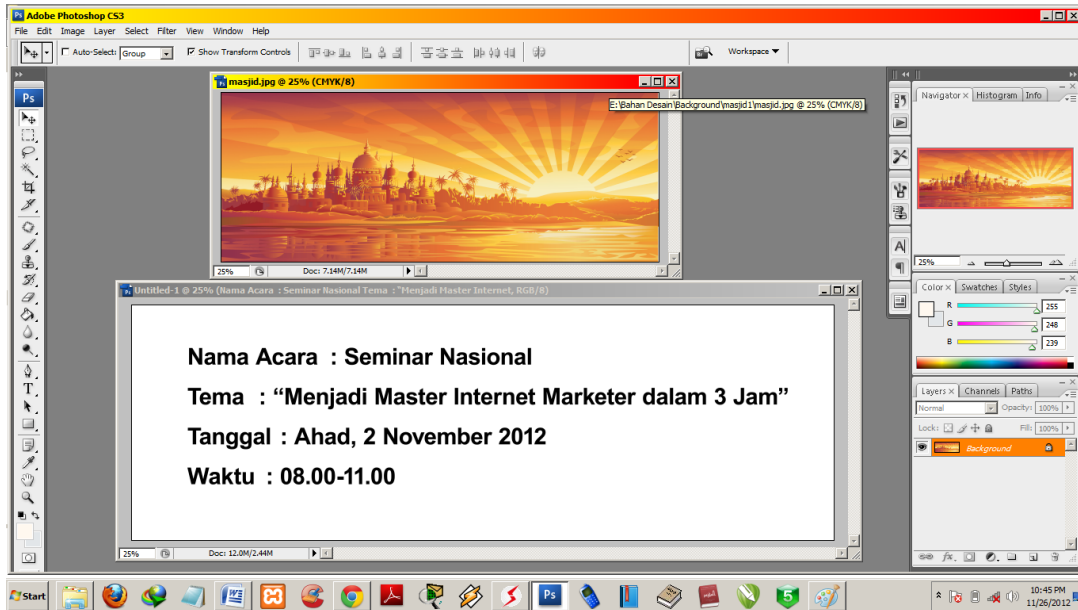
Adobe Photoshop CS3

File Edit Image Layer Select Filter View Window Help

Auto-Select: Group Show Transform Controls

Workspace

masjid.jpg @ 25% (CMYK/8)

E:\Bahan Desain\Background\masjid1\masjid.jpg @ 25% (CMYK/8)

25% Doc: 7.14M/7.14M

Untitled-1 @ 25% (Nama Acara : Seminar Nasional Tema : "Menjadi Master Internet, RGB/8)

Nama Acara : Seminar Nasional

Tema : “Menjadi Master Internet Marketer dalam 3 Jam”

Tanggal : Ahad, 2 November 2012

Waktu : 08.00-11.00

25% Doc: 12.0M/2.44M

Navigator Histogram Info

25%

Color Swatches Styles

R 255
G 248
B 239

Layers Channels Paths

Normal Opacity: 100%

Lock: Fill: 100%

Background

Start

5

10:45 PM
11/26/2012